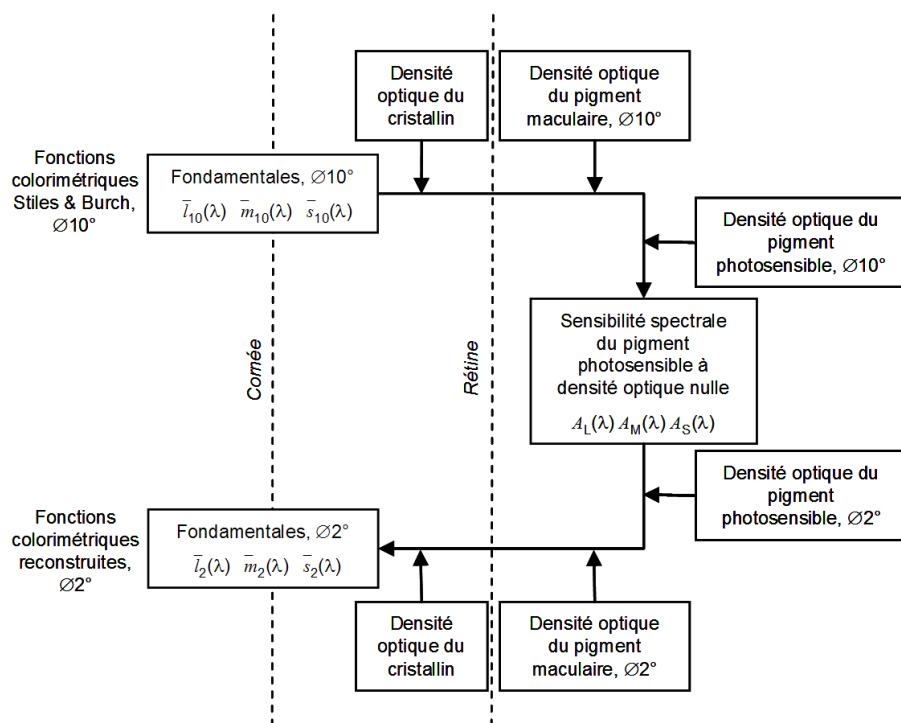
Densité optique du cristallin

Densité optique du pigment maculaire, ∅10°

Fonctions colorimétriques Stiles & Burch, ∅10°

Fondamentales, ∅10°
$\bar{l}_{10}(\lambda)$ $\bar{m}_{10}(\lambda)$ $\bar{s}_{10}(\lambda)$

Densité optique du pigment photosensible, ∅10°

Cornée

Rétine

Sensibilité spectrale du pigment photosensible à densité optique nulle
$A_L(\lambda)$ $A_M(\lambda)$ $A_S(\lambda)$

Densité optique du pigment photosensible, ∅2°

Fonctions colorimétriques reconstruites, ∅2°

Fondamentales, ∅2°
$\bar{l}_2(\lambda)$ $\bar{m}_2(\lambda)$ $\bar{s}_2(\lambda)$

Densité optique du cristallin

Densité optique du pigment maculaire, ∅2°